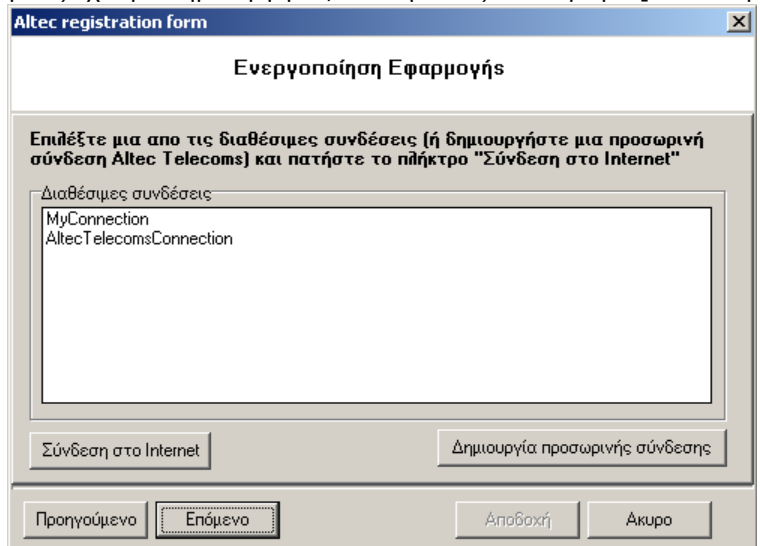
Altec registration form

Ενεργοποίηση Εφαρμογής

Επιλέξτε μια απο τις διαθέσιμες συνδέσεις (ή δημιουργήστε μια προσωρινή σύνδεση Altec Telecoms) και πατήστε το πλήκτρο "Σύνδεση στο Internet"

Διαθέσιμες συνδέσεις
MyConnection
AltecTelecomsConnection

Σύνδεση στο Internet

Δημιουργία προσωρινής σύνδεσης

Προηγούμενο

Επόμενο

Αποδοχή

Ακυρο